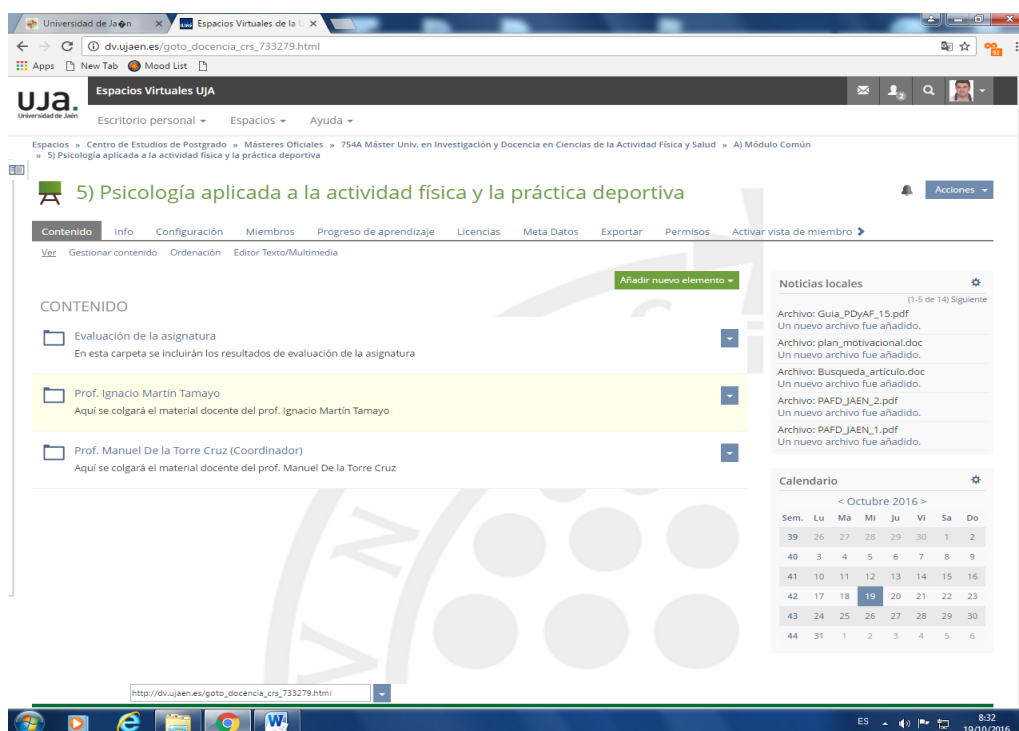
Universidad de Ja�n ×
Espacios Virtuales de la U ×

dv.ujaen.es/goto_docencia_crs_733279.html

Apps New Tab Mood List

UJA.
Universidad de Jaén

Espacios Virtuales UJA

Escritorio personal ▾ Espacios ▾ Ayuda ▾

Espacios » Centro de Estudios de Postgrado » Másteres Oficiales » 754A Máster Univ. en Investigación y Docencia en Ciencias de la Actividad Física y Salud » A) Módulo Común » 5) Psicología aplicada a la actividad física y la práctica deportiva

5) Psicología aplicada a la actividad física y la práctica deportiva

Acciones ▾

Contenido Info Configuración Miembros Progreso de aprendizaje Licencias Meta Datos Exportar Permisos Activar vista de miembro

Ver Gestionar contenido Ordenación Editor Texto/Multimedia

Añadir nuevo elemento ▾

CONTENIDO

Evaluación de la asignatura
En esta carpeta se incluirán los resultados de evaluación de la asignatura

Prof. Ignacio Martín Tamayo
Aquí se colgará el material docente del prof. Ignacio Martín Tamayo

Prof. Manuel De la Torre Cruz (Coordinador)
Aquí se colgará el material docente del prof. Manuel De la Torre Cruz

Noticias locales
(1-5 de 14) Siguiente
Archivo: Guia_PDyAF_15.pdf
Un nuevo archivo fue añadido.
Archivo: plan_motivacional.doc
Un nuevo archivo fue añadido.
Archivo: Busqueda_artículo.doc
Un nuevo archivo fue añadido.
Archivo: PAFD_JAEN_2.pdf
Un nuevo archivo fue añadido.
Archivo: PAFD_JAEN_1.pdf
Un nuevo archivo fue añadido.

Calendario
< Octubre 2016 >

| Sem. | Lu | Ma | Mi | Ju | Vi | Sa | Do |
|---|---|---|---|---|---|---|---|
| 39 | 26 | 27 | 28 | 29 | 30 | 1 | 2 |
| 40 | 3 | 4 | 5 | 6 | 7 | 8 | 9 |
| 41 | 10 | 11 | 12 | 13 | 14 | 15 | 16 |
| 42 | 17 | 18 | 19 | 20 | 21 | 22 | 23 |
| 43 | 24 | 25 | 26 | 27 | 28 | 29 | 30 |
| 44 | 31 | 1 | 2 | 3 | 4 | 5 | 6 |

http://dv.ujaen.es/goto_docencia_crs_733279.html

ES 8:32 19/10/2016